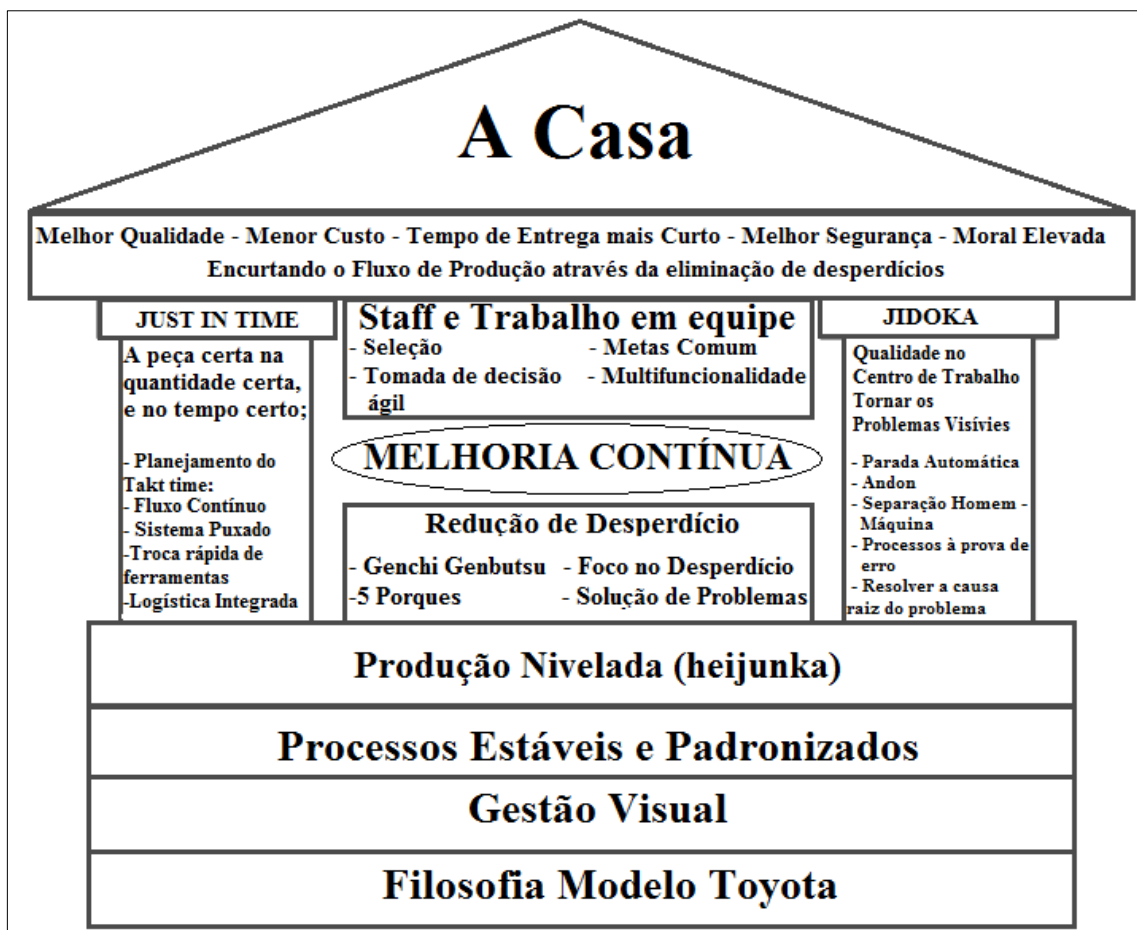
A Casa

Melhor Qualidade - Menor Custo - Tempo de Entrega mais Curto - Melhor Segurança - Moral Elevada
Encurtando o Fluxo de Produção através da eliminação de desperdícios

JUST IN TIME

A peça certa na quantidade certa, e no tempo certo;

- Planejamento do Takt time:
- Fluxo Contínuo
- Sistema Puxado
-Troca rápida de ferramentas
-Logística Integrada

Staff e Trabalho em equipe
- Seleção
- Metas Comum
- Tomada de decisão ágil
- Multifuncionalidade

MELHORIA CONTÍNUA

Redução de Desperdício
- Genchi Genbutsu
- Foco no Desperdício
-5 Porques
- Solução de Problemas

JIDOKA

Qualidade no Centro de Trabalho
Tornar os Problemas Visívies

- Parada Automática
- Andon
- Separação Homem - Máquina
- Processos à prova de erro
- Resolver a causa raiz do problema

Produção Nivelada (heijunka)

Processos Estáveis e Padronizados

Gestão Visual

Filosofia Modelo Toyota